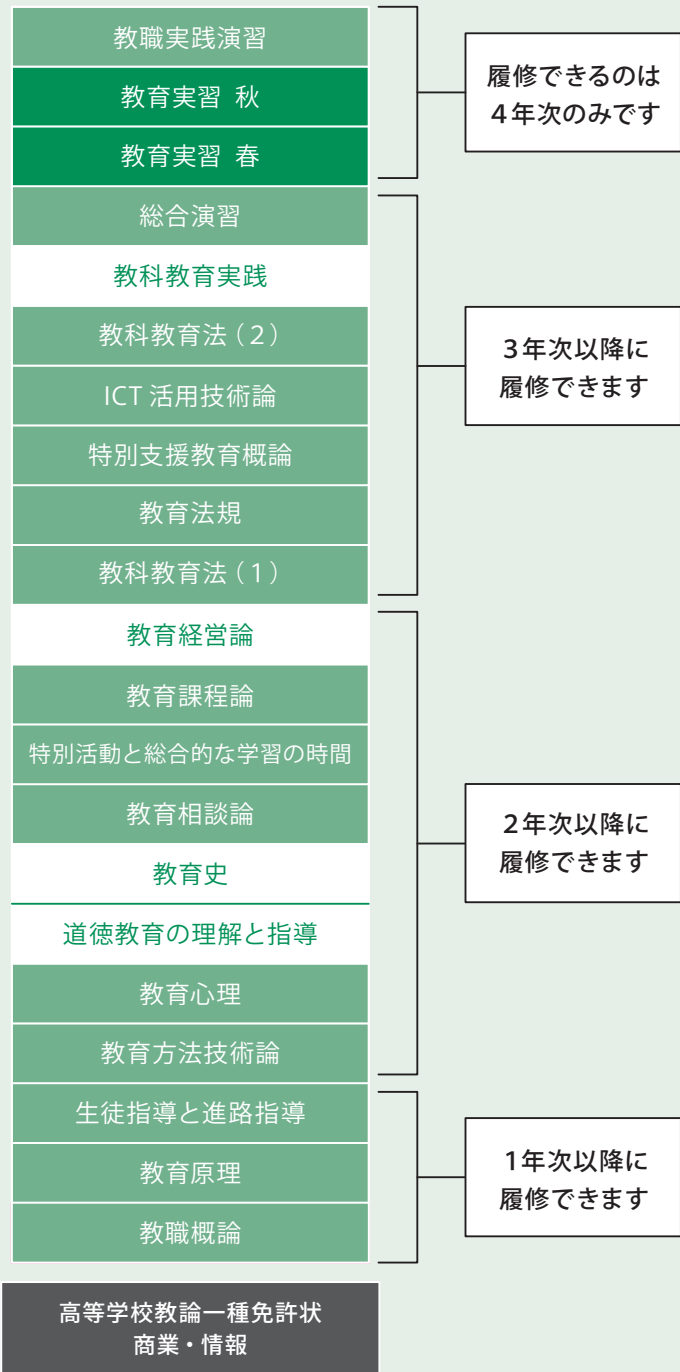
教職実践演習
教育実習 秋
教育実習 春

履修できるのは
4年次のみです

総合演習
教科教育実践
教科教育法（2）
ICT 活用技術論
特別支援教育概論
教育法規
教科教育法（1）

3年次以降に
履修できます

教育経営論
教育課程論
特別活動と総合的な学習の時間
教育相談論
教育史
道徳教育の理解と指導
教育心理
教育方法技術論

2年次以降に
履修できます

生徒指導と進路指導
教育原理
教職概論

1年次以降に
履修できます

高等学校教諭一種免許状
商業・情報